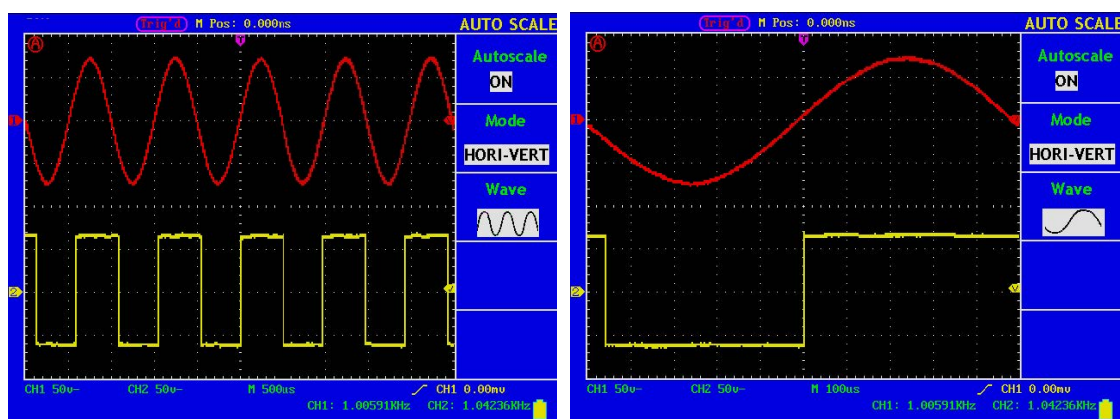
Trig'd M Pos: 0.000ns
AUTO SCALE
Autoscale
ON
Mode
HORI-VERT
Wave
CH1 50v~ CH2 50v~ M 500us CH1 0.00mv
CH1: 1.00591KHz CH2: 1.04236KHz

Trig'd M Pos: 0.000ns
AUTO SCALE
Autoscale
ON
Mode
HORI-VERT
Wave
CH1 50v~ CH2 50v~ M 100us CH1 0.00mv
CH1: 1.00591KHz CH2: 1.04236KHz